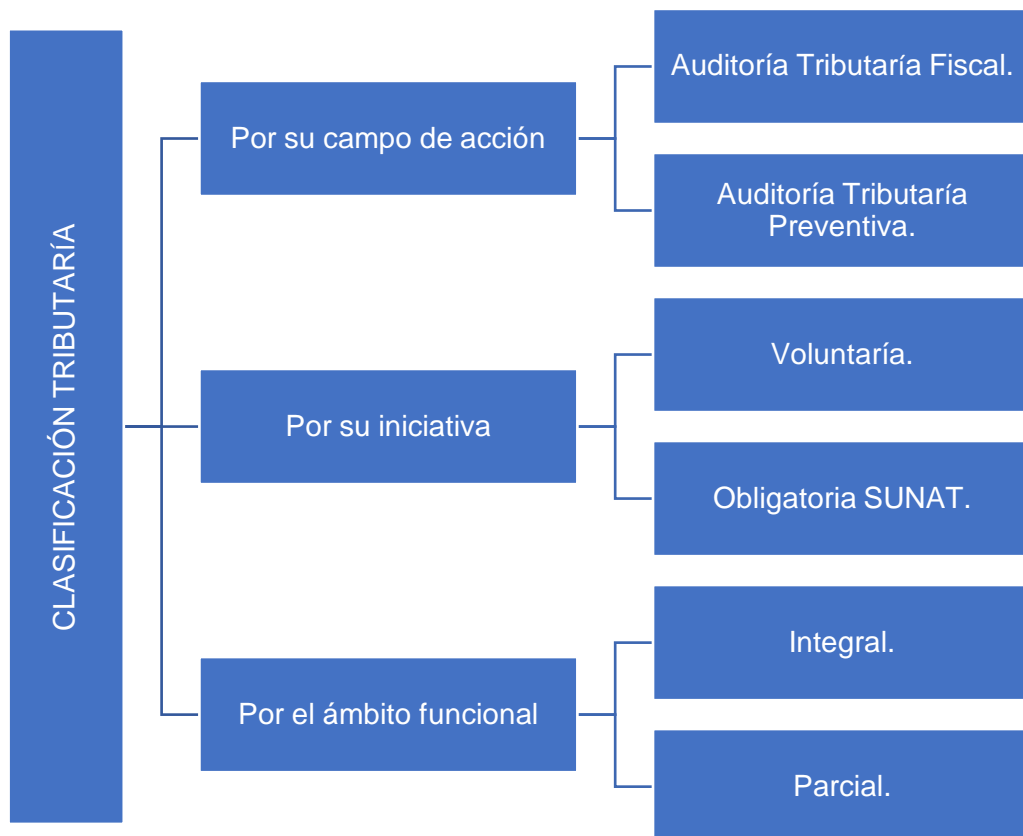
CLASIFICACIÓN TRIBUTARÍA

Por su campo de acción

Auditoría Tributaría Fiscal.

Auditoría Tributaría Preventiva.

Por su iniciativa

Voluntaría.

Obligatoria SUNAT.

Por el ámbito funcional

Integral.

Parcial.